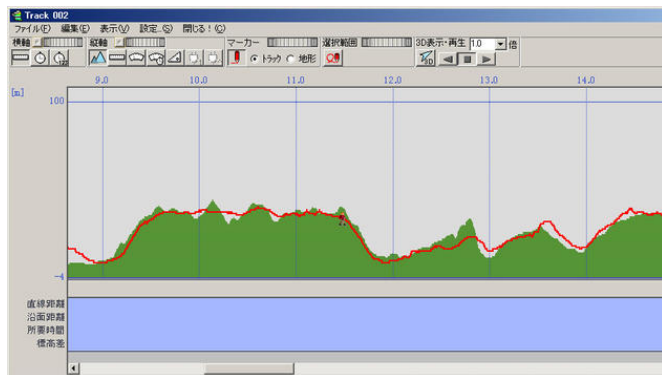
Track 002

ファイル(F) 編集(E) 表示(V) 設定(S) 閉じる!(C)

横軸 縦軸 マーカー 選択範囲 3D表示・再生 1.0 倍

トラック 地形

9.0 10.0 11.0 12.0 13.0 14.0

[m]

100

-4

直線距離
沿面距離
所要時間
標高差